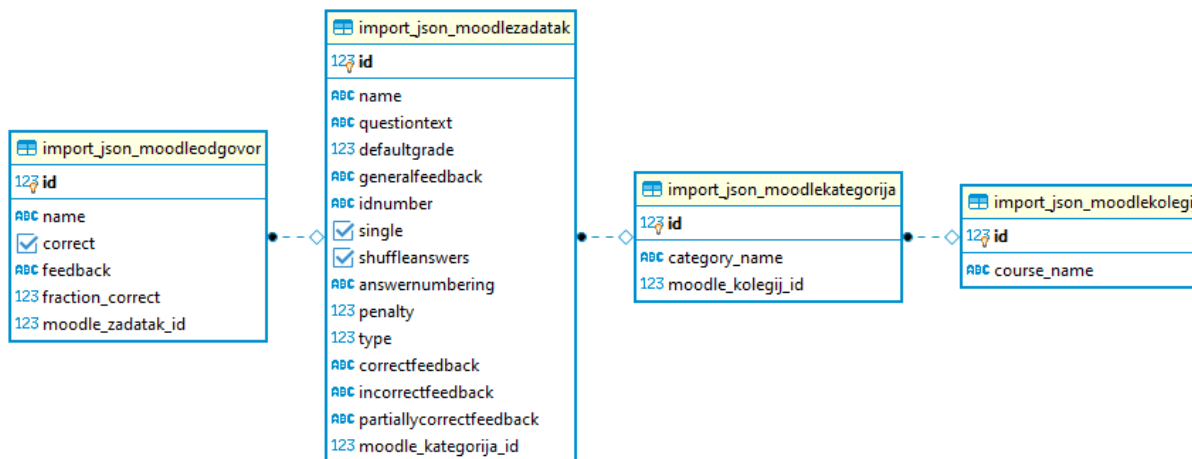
import_json_moodleodgovor
123 id
ABC name
correct
ABC feedback
123 fraction_correct
123 moodle_zadatak_id

import_json_moodlezadatak
123 id
ABC name
ABC questiontext
123 defaultgrade
ABC generalfeedback
ABC idnumber
single
shuffleanswers
ABC answernumbering
123 penalty
123 type
ABC correctfeedback
ABC incorrectfeedback
ABC partiallycorrectfeedback
123 moodle_kategorija_id

import_json_moodlekategorija
123 id
ABC category_name
123 moodle_kolegij_id

import_json_moodlekolegi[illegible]
123 id
ABC course_name